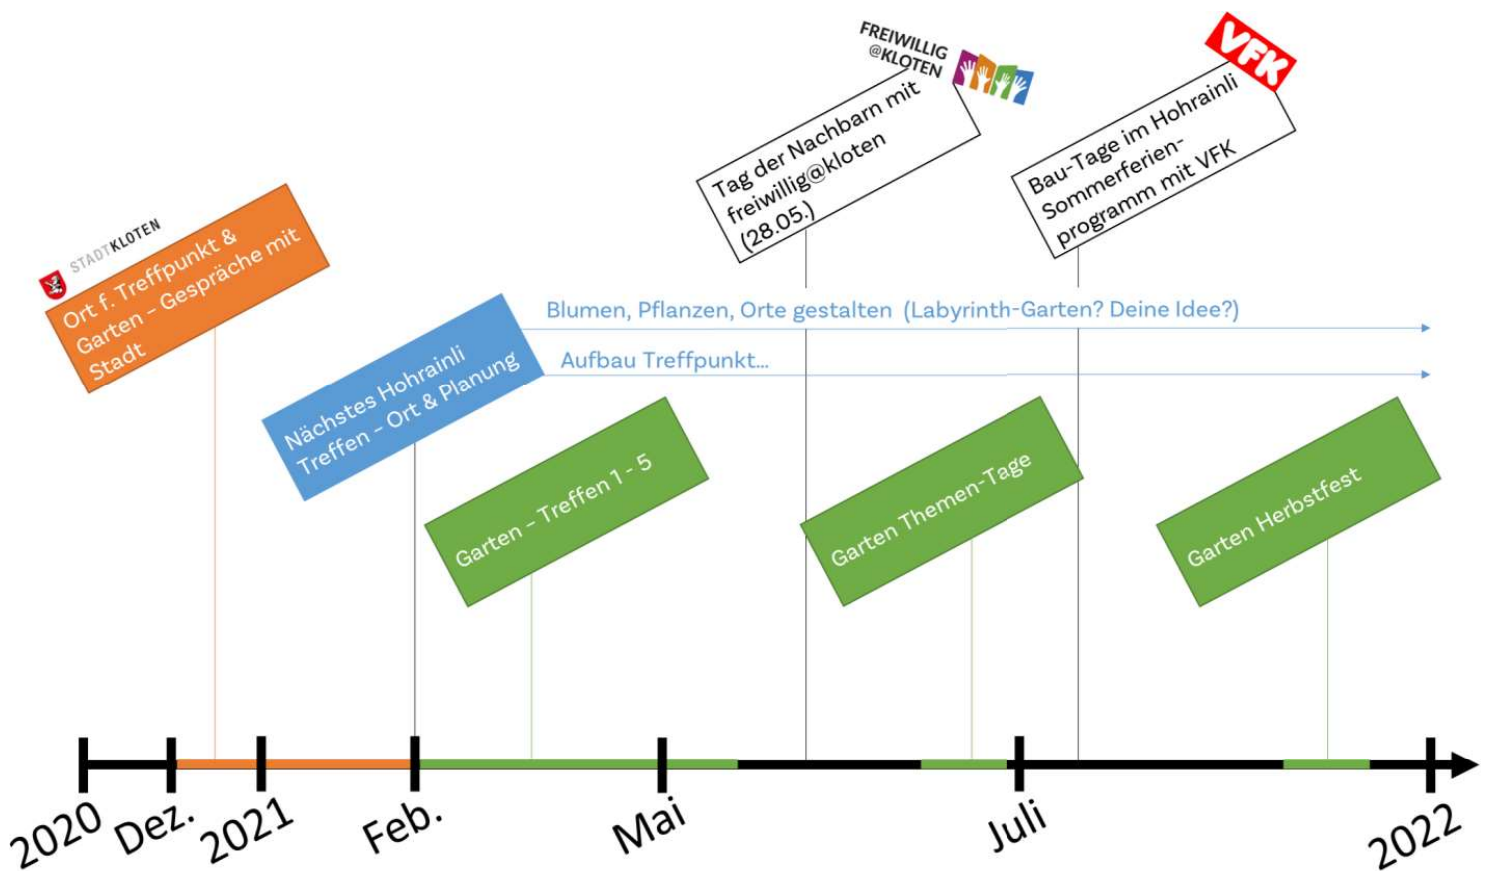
FREIWILLIG @KLOTEN

Tag der Nachbarn mit freiwillig@kloten (28.05.)

VFK

Bau-Tage im Hohrainli Sommerferien-programm mit VFK

STADTKLOTEN

Ort f. Treffpunkt & Garten - Gespräche mit Stadt

Blumen, Pflanzen, Orte gestalten (Labyrinth-Garten? Deine Idee?)

Aufbau Treffpunkt...

Nächstes Hohrainli Treffen - Ort & Planung

Garten - Treffen 1 - 5

Garten Themen-Tage

Garten Herbstfest

2020 Dez. 2021 Feb. Mai Juli 2022